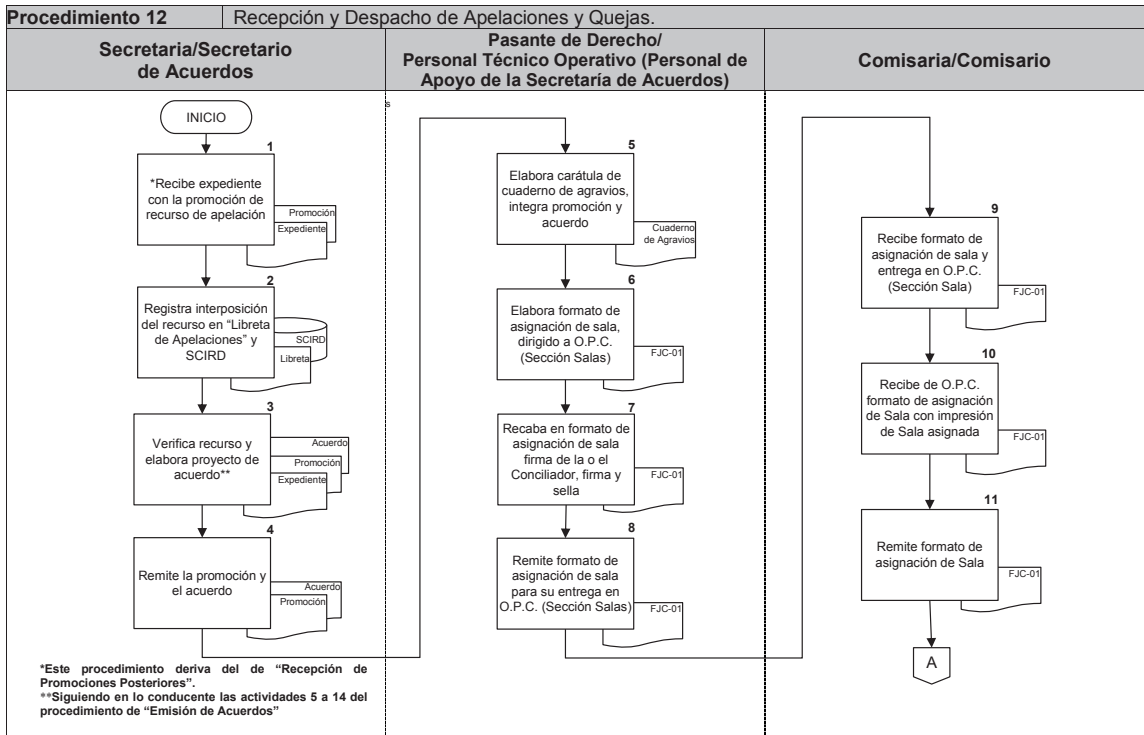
| Procedimiento 12 | Recepción y Despacho de Apelaciones y Quejas. |
|---|---|

| Secretaria/Secretario de Acuerdos | Pasante de Derecho/ Personal Técnico Operativo (Personal de Apoyo de la Secretaría de Acuerdos) | Comisaria/Comisario |
|---|---|---|

INICIO

1
*Recibe expediente con la promoción de recurso de apelación
Promoción
Expediente

2
Registra interposición del recurso en “Libreta de Apelaciones” y SCIRD
SCIRD
Libreta

3
Verifica recurso y elabora proyecto de acuerdo**
Acuerdo
Promoción
Expediente

4
Remite la promoción y el acuerdo
Acuerdo
Promoción

*Este procedimiento deriva del de “Recepción de Promociones Posteriores”.
**Siguiendo en lo conducente las actividades 5 a 14 del procedimiento de “Emisión de Acuerdos”

s

5
Elabora carátula de cuaderno de agravios, integra promoción y acuerdo
Cuaderno de Agravios

6
Elabora formato de asignación de sala, dirigido a O.P.C. (Sección Salas)
FJC-01

7
Recaba en formato de asignación de sala firma de la o el Conciliador, firma y sella
FJC-01

8
Remite formato de asignación de sala para su entrega en O.P.C. (Sección Salas)
FJC-01

9
Recibe formato de asignación de sala y entrega en O.P.C. (Sección Sala)
FJC-01

10
Recibe de O.P.C. formato de asignación de Sala con impresión de Sala asignada
FJC-01

11
Remite formato de asignación de Sala
FJC-01

A